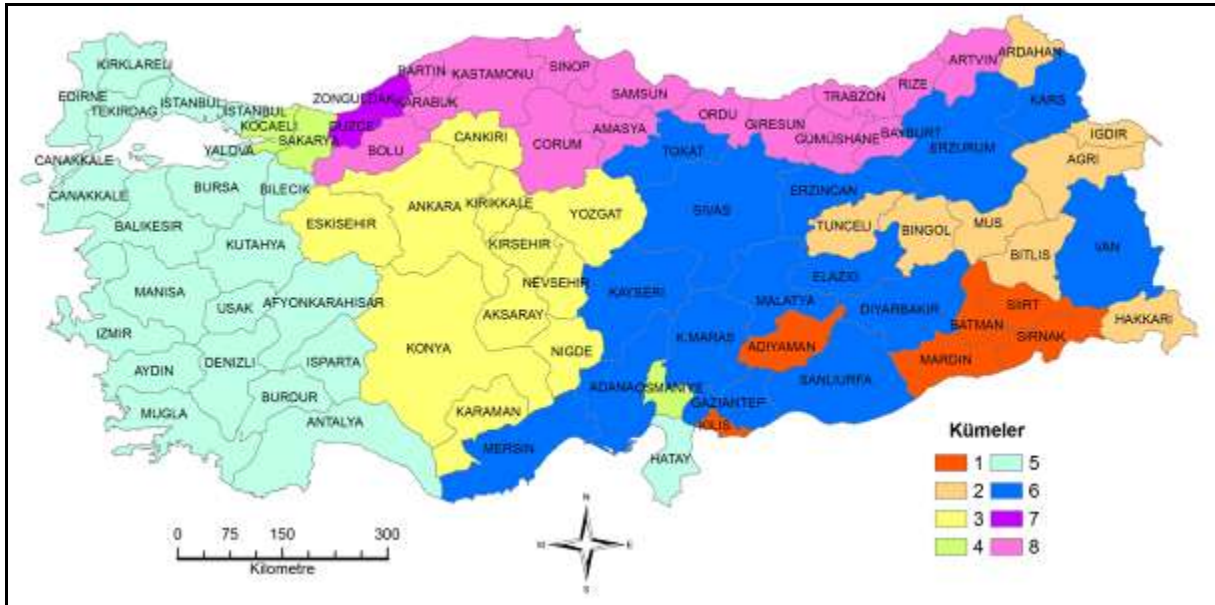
KIRKLARELI
EDIRNE
TEKIRDAG
ISTANBUL
ISTANBUL
KOCAELI
ZONGULDAK
BARTIN
KASTAMONU
SINOP
SAMSUN
ORDU
TRABZON
RIZE
ARTVIN
ARDAHAN
KARS
DUZCE
KARABUK
SAKARYA
YALOVA
BOLU
CANKIRI
CORUM
AMASYA
TOKAT
GIRESUN
GUMUSHANE
BAYBURT
ERZURUM
IGDIR
AGRI
CANAKKALE
CANAKKALE
BURSA
BILECIK
ESKISEHIR
ANKARA
KIRIKKALE
YOZGAT
SIVAS
ERZINCAN
TUNCELI
BINGOL
MUS
BITLIS
VAN
BALIKESIR
KUTAHYA
KIRSEHIR
NEVSEHIR
KAYSERI
ELAZIG
MALATYA
DIYARBAKIR
SIIRT
BATMAN
SIRNAK
HAKKARI
MANISA
USAK
AFYONKARAHISAR
AKSARAY
IZMIR
KONYA
NIGDE
K.MARAS
ADIYAMAN
MARDIN
AYDIN
DENIZLI
ISPARTA
ADANA
OSMANIYE
SANLIURFA
GAZIANTEP
KILIS
BURDUR
MUGLA
ANTALYA
KARAMAN
MERSIN
HATAY
Kümeler
1
2
3
4
5
6
7
8
0 75 150 300
Kilometre
N
W
E
S